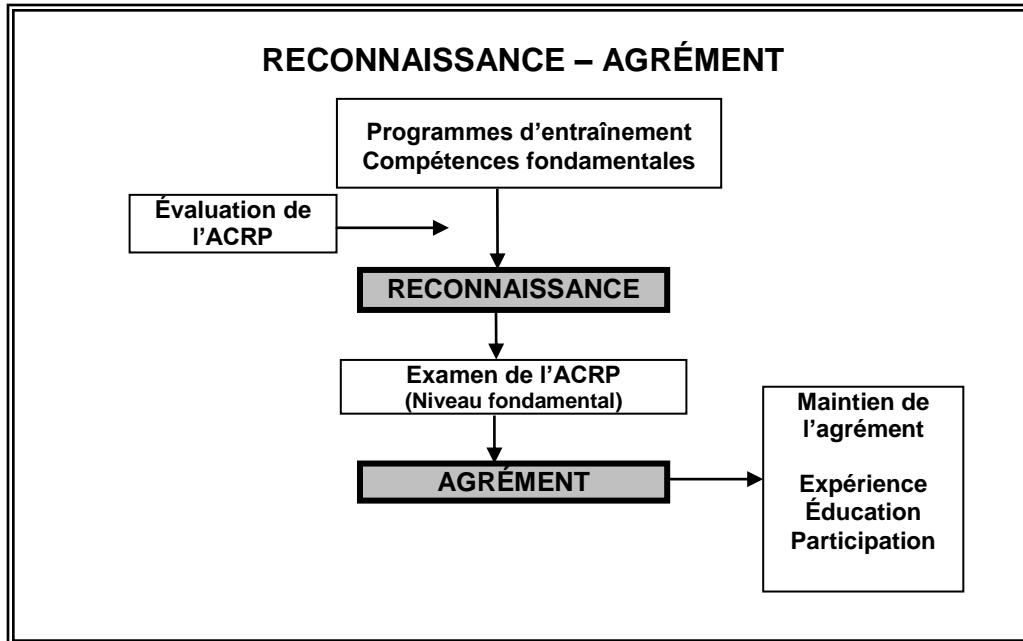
RECONNAISSANCE – AGRÉMENT

Programmes d’entraînement
Compétences fondamentales

Évaluation de l’ACRP

RECONNAISSANCE

Examen de l’ACRP
(Niveau fondamental)

AGRÉMENT

Maintien de l’agrément

Expérience
Éducation
Participation